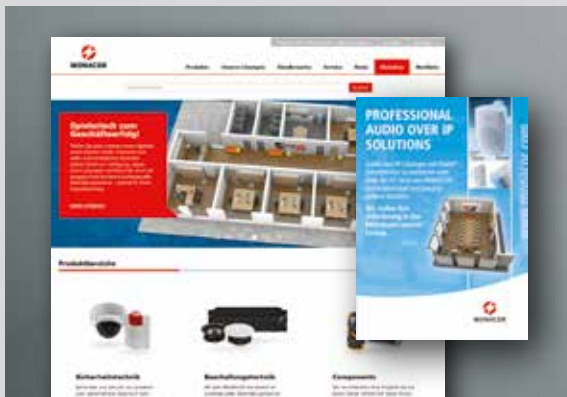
MONACOR

Produkte

Unsere Lösungen

Handbereiche

Service

News

Aktuelles

Kontakt

Spielerisch zum Geschäftserfolg!

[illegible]

Produktübersicht

Sicherheitstechnik

Beschallungstechnik

Components

PROFESSIONAL AUDIO OVER IP SOLUTIONS

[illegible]

MONACOR